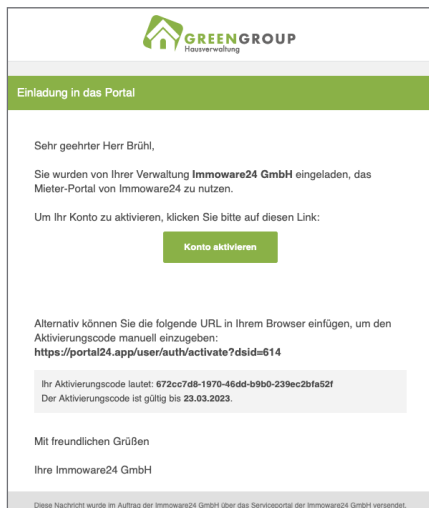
GREENGROUP
Hausverwaltung

Einladung in das Portal

Sehr geehrter Herr Brühl,

Sie wurden von Ihrer Verwaltung **Immoware24 GmbH** eingeladen, das Mieter-Portal von Immoware24 zu nutzen.

Um Ihr Konto zu aktivieren, klicken Sie bitte auf diesen Link:

Konto aktivieren

Alternativ können Sie die folgende URL in Ihrem Browser einfügen, um den Aktivierungscode manuell einzugeben:
**https://portal24.app/user/auth/activate?dsid=614**

Ihr Aktivierungscode lautet: **672cc7d8-1970-46dd-b9b0-239ec2bfa52f**
Der Aktivierungscode ist gültig bis **23.03.2023**.

Mit freundlichen Grüßen

Ihre Immoware24 GmbH

Diese Nachricht wurde im Auftrag der Immoware24 GmbH über das Serviceportal der Immoware24 GmbH versendet.